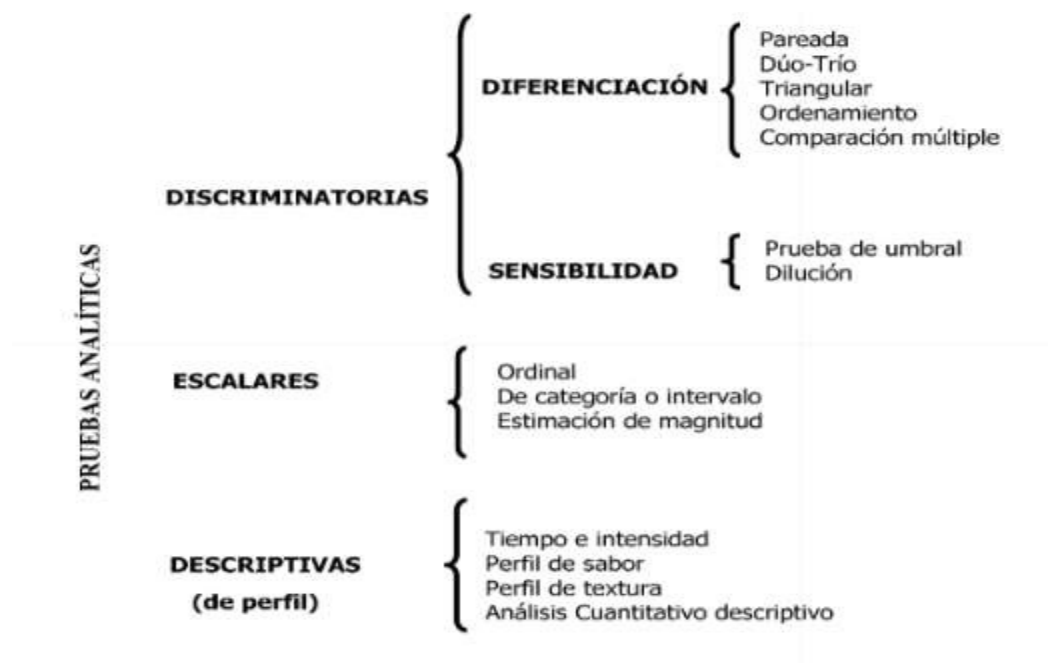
PRUEBAS ANALÍTICAS

DISCRIMINATORIAS

DIFERENCIACIÓN

Pareada
Dúo-Trío
Triangular
Ordenamiento
Comparación múltiple

SENSIBILIDAD

Prueba de umbral
Dilución

ESCALARES

Ordinal
De categoría o intervalo
Estimación de magnitud

DESCRIPTIVAS
(de perfil)

Tiempo e intensidad
Perfil de sabor
Perfil de textura
Análisis Cuantitativo descriptivo